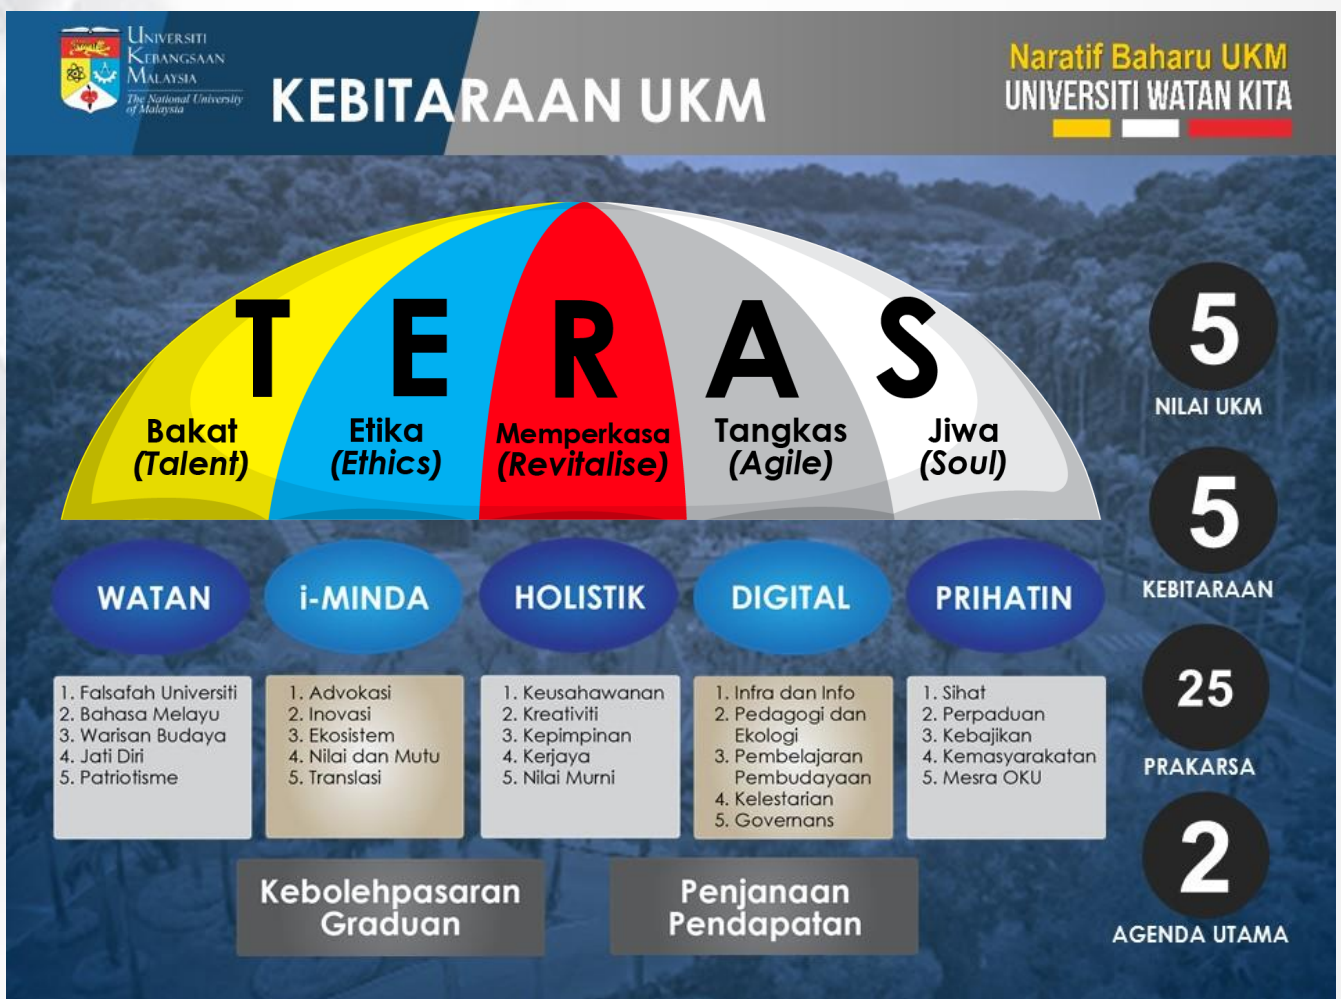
UNIVERSITI KEBANGSAAN MALAYSIA
The National University of Malaysia

KEBITARAAN UKM

Naratif Baharu UKM
UNIVERSITI WATAN KITA

T E R A S

Bakat
(Talent)

Etika
(Ethics)

Memperkasa
(Revitalise)

Tangkas
(Agile)

Jiwa
(Soul)

5
NILAI UKM

5
KEBITARAAN

25
PRAKARSA

2
AGENDA UTAMA

WATAN

i-MINDA

HOLISTIK

DIGITAL

PRIHATIN

1. Falsafah Universiti
2. Bahasa Melayu
3. Warisan Budaya
4. Jati Diri
5. Patriotisme

1. Advokasi
2. Inovasi
3. Ekosistem
4. Nilai dan Mutu
5. Translasi

1. Keusahawanan
2. Kreativiti
3. Kepimpinan
4. Kerjaya
5. Nilai Murni

1. Infra dan Info
2. Pedagogi dan Ekologi
3. Pembelajaran Pembudayaan
4. Kelestarian
5. Governans

1. Sihat
2. Perpaduan
3. Kebajikan
4. Kemasyarakatan
5. Mesra OKU

Kebolehpasaran Graduan

Penjanaan Pendapatan